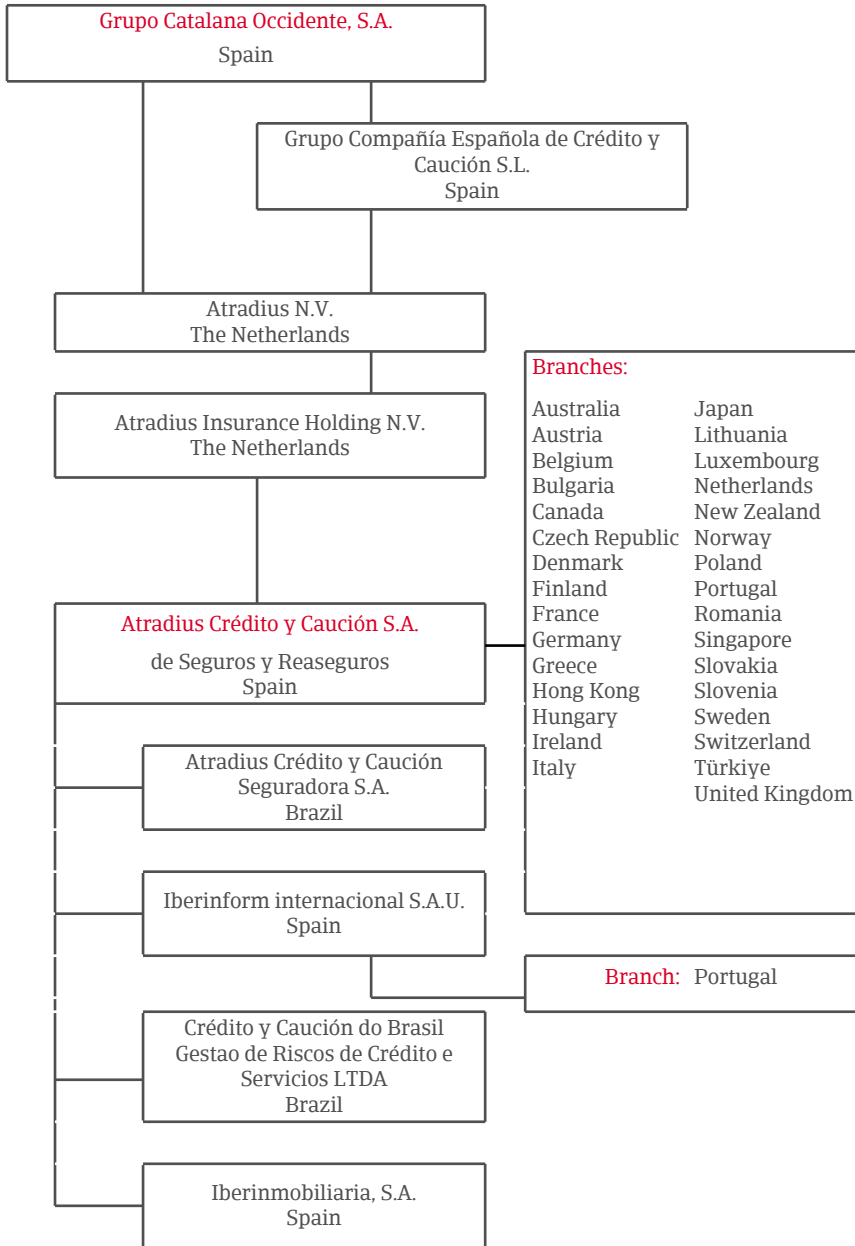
Grupo Catalana Occidente, S.A.
Spain

Grupo Compañía Española de Crédito y Caución S.L.
Spain

Atradius N.V.
The Netherlands

Atradius Insurance Holding N.V.
The Netherlands

Atradius Crédito y Caución S.A.
de Seguros y Reaseguros
Spain

Branches:

Australia
Austria
Belgium
Bulgaria
Canada
Czech Republic
Denmark
Finland
France
Germany
Greece
Hong Kong
Hungary
Ireland
Italy

Japan
Lithuania
Luxembourg
Netherlands
New Zealand
Norway
Poland
Portugal
Romania
Singapore
Slovakia
Slovenia
Sweden
Switzerland
Türkiye
United Kingdom

Atradius Crédito y Caución Seguradora S.A.
Brazil

Iberinform internacional S.A.U.
Spain

Branch: Portugal

Crédito y Caución do Brasil Gestao de Riscos de Crédito e Servicios LTDA
Brazil

Iberinmobiliaria, S.A.
Spain